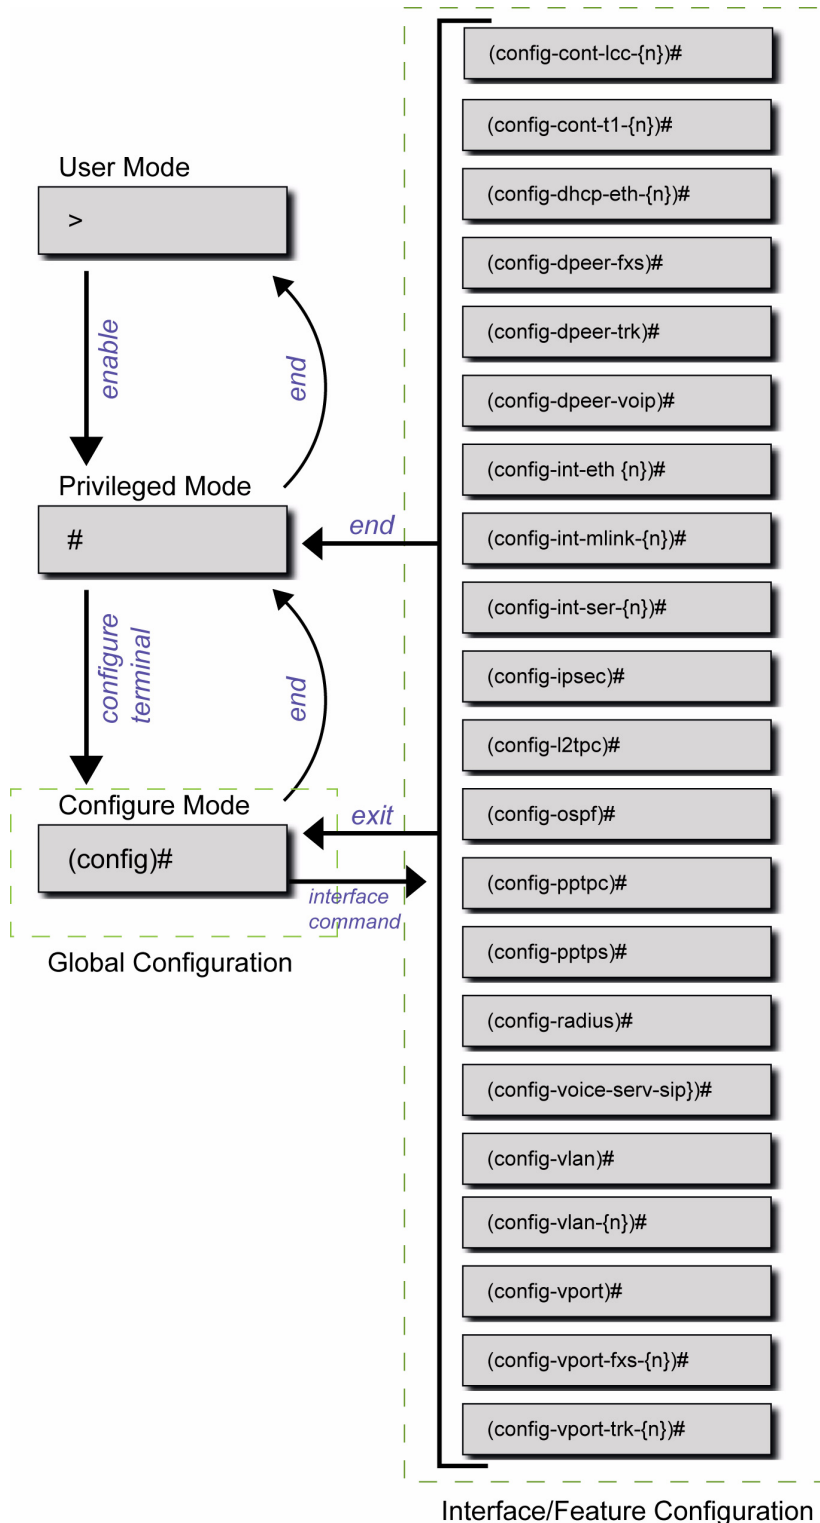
User Mode

>

enable

end

Privileged Mode

#

end

configure terminal

end

Configure Mode

exit

(config)#

interface command

Global Configuration

(config-cont-lcc-{n})#

(config-cont-t1-{n})#

(config-dhcp-eth-{n})#

(config-dpeer-fxs)#

(config-dpeer-trk)#

(config-dpeer-voip)#

(config-int-eth {n})#

(config-int-mlink-{n})#

(config-int-ser-{n})#

(config-ipsec)#

(config-l2tpc)#

(config-ospf)#

(config-pptpc)#

(config-pptps)#

(config-radius)#

(config-voice-serv-sip})#

(config-vlan)#

(config-vlan-{n})#

(config-vport)#

(config-vport-fxs-{n})#

(config-vport-trk-{n})#

Interface/Feature Configuration